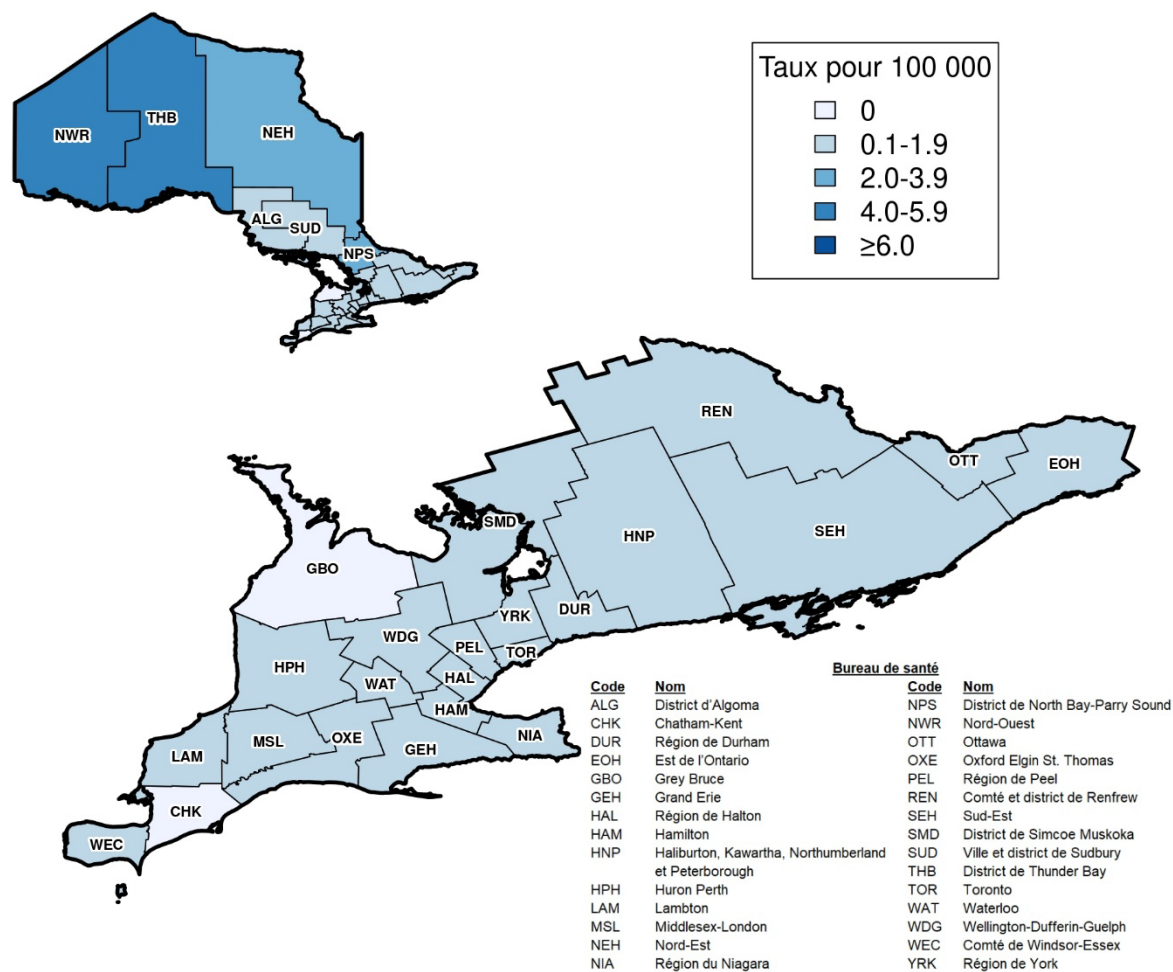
Taux pour 100 000
0
0.1-1.9
2.0-3.9
4.0-5.9
≥6.0

NWR
THB
NEH
ALG
SUD
NPS

REN
OTT
EOH
SMD
HNP
SEH
GBO
YRK
DUR
WDG
PEL
TOR
HPH
WAT
HAL
HAM
NIA
LAM
MSL
OXE
GEH
CHK
WEC

Bureau de santé

| Code | Nom | Code | Nom |
|---|---|---|---|
| ALG | District d'Algoma | NPS | District de North Bay-Parry Sound |
| CHK | Chatham-Kent | NWR | Nord-Ouest |
| DUR | Région de Durham | OTT | Ottawa |
| EOH | Est de l'Ontario | OXE | Oxford Elgin St. Thomas |
| GBO | Grey Bruce | PEL | Région de Peel |
| GEH | Grand Erie | REN | Comté et district de Renfrew |
| HAL | Région de Halton | SEH | Sud-Est |
| HAM | Hamilton | SMD | District de Simcoe Muskoka |
| HNP | Haliburton, Kawartha, Northumberland et Peterborough | SUD | Ville et district de Sudbury |
| | | THB | District de Thunder Bay |
| HPH | Huron Perth | TOR | Toronto |
| LAM | Lambton | WAT | Waterloo |
| MSL | Middlesex-London | WDG | Wellington-Dufferin-Guelph |
| NEH | Nord-Est | WEC | Comté de Windsor-Essex |
| NIA | Région du Niagara | YRK | Région de York |